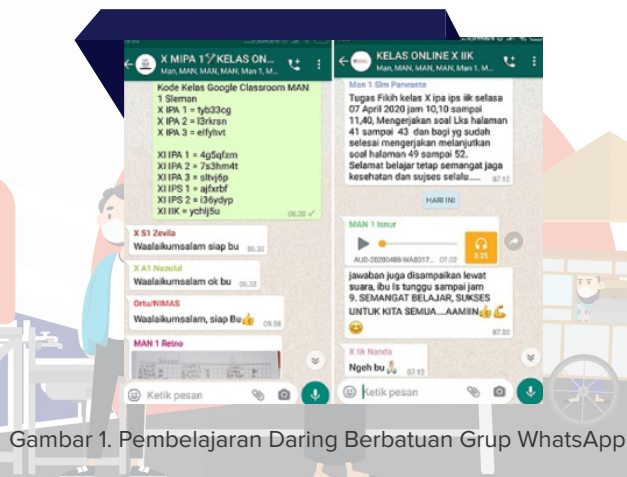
X MIPA 1 KELAS ON...
Man, MAN, MAN, MAN, Man 1, M...

Kode Kelas Google Classroom MAN 1 Sleman
X IPA 1 = tyb33cg
X IPA 2 = l3rkrsn
X IPA 3 = elfyhvt

XI IPA 1 = 4g5qfzm
XI IPA 2 = 7s3hm4t
XI IPA 3 = sltvj6p
XI IPS 1 = ajfxrbf
XI IPS 2 = i36ydyp
XI IIK = ychlj5u
06.30

X S1 Zevila
Waalaikumsalam siap bu 06.32

X A1 Nuzulul
Waalaikumsalam ok bu 06.32

Ortu/NIMAS
Waalaikumsalam, siap Bu 09.58

MAN 1 Retno

Ketik pesan

KELAS ONLINE X IIK
Man, MAN, MAN, MAN, Man 1, M...

Man 1 Slm Parwanto
Tugas Fikih kelas X ipa ips iik selasa 07 April 2020 jam 10,10 sampai 11,40, Mengerjakan soal Lks halaman 41 sampai 43 dan bagi yg sudah selesai mengerjakan melanjutkan soal halaman 49 sampai 52.
Selamat belajar tetap semangat jaga kesehatan dan sujses selalu..... 07.12

HARI INI

MAN 1 Isnur
3.25
AUD-20200408-WA0017... 07.02

jawaban juga disampaikan lewat suara, ibu ls tunggu sampai jam 9. SEMANGAT BELAJAR, SUKSES UNTUK KITA SEMUA....AAMIIN
07.32

X Iik Nanda
Ngeh bu 07.12

Ketik pesan

Gambar 1. Pembelajaran Daring Berbatuan Grup WhatsApp